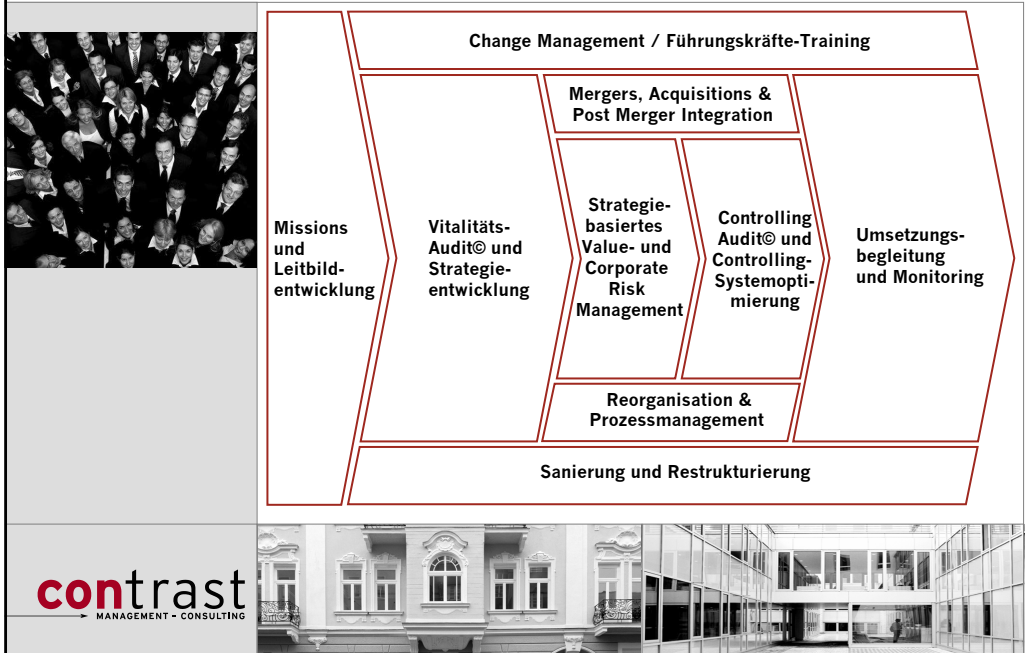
Change Management / Führungskräfte-Training

Missions und Leitbildentwicklung

Vitalitäts-Audit© und Strategieentwicklung

Mergers, Acquisitions & Post Merger Integration

Strategiebasiertes Value- und Corporate Risk Management

Controlling Audit© und Controlling-Systemoptimierung

Umsetzungsbegleitung und Monitoring

Reorganisation & Prozessmanagement

Sanierung und Restrukturierung

contrast

MANAGEMENT - CONSULTING